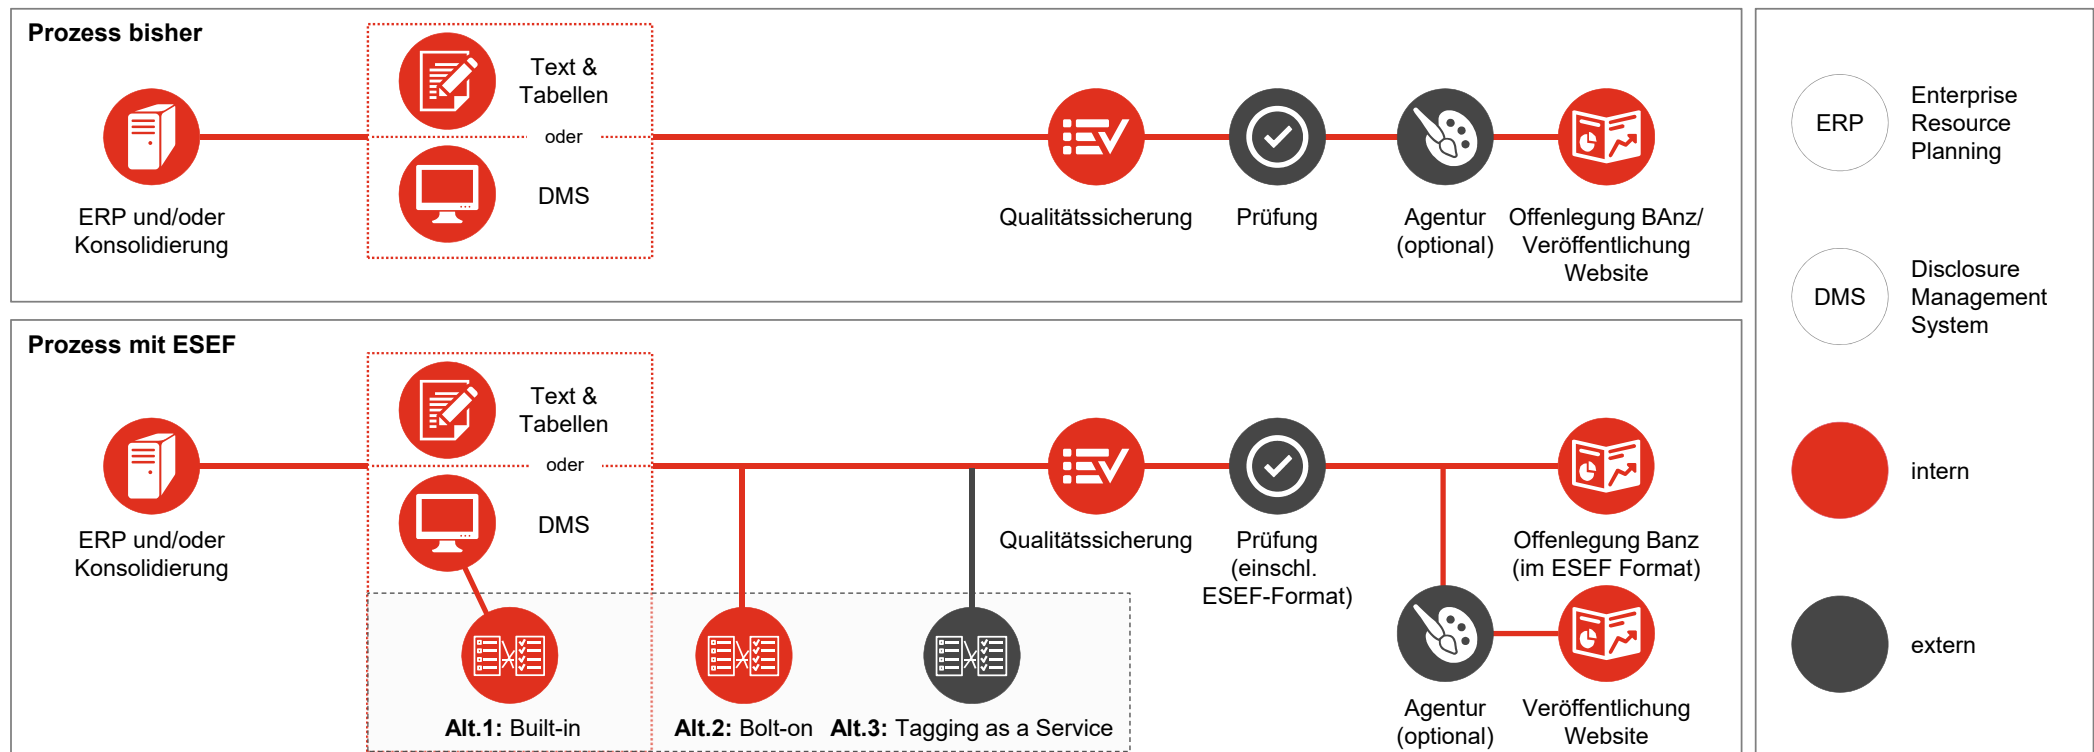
Prozess bisher

Text & Tabellen

oder

DMS

ERP und/oder Konsolidierung

Qualitätssicherung

Prüfung

Agentur (optional)

Offenlegung BAnz/ Veröffentlichung Website

Prozess mit ESEF

Text & Tabellen

oder

DMS

ERP und/oder Konsolidierung

Qualitätssicherung

Prüfung (einschl. ESEF-Format)

Offenlegung Banz (im ESEF Format)

Alt.1: Built-in

Alt.2: Bolt-on

Alt.3: Tagging as a Service

Agentur (optional)

Veröffentlichung Website

ERP

Enterprise Resource Planning

DMS

Disclosure Management System

intern

extern